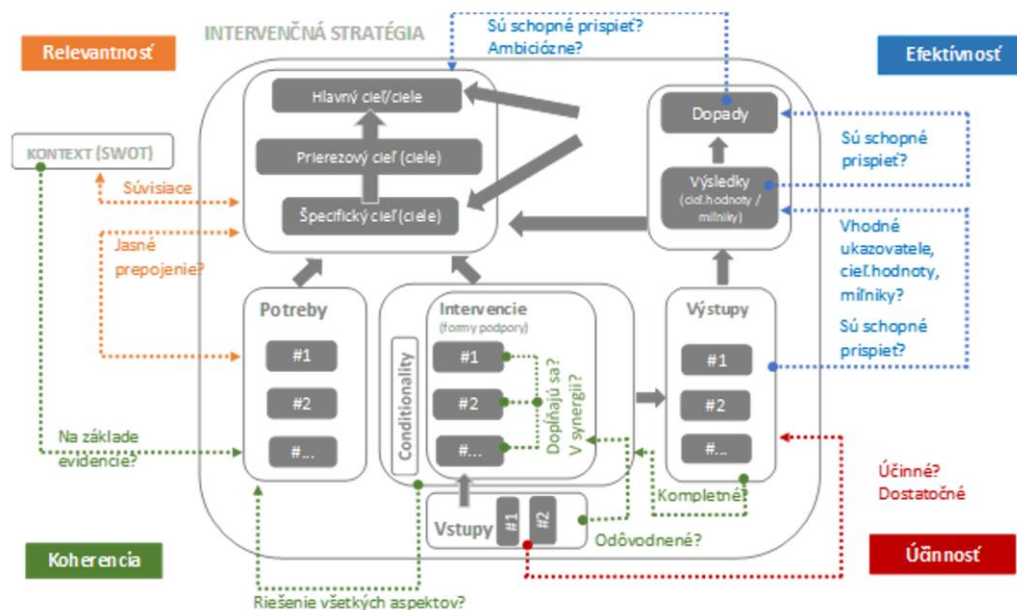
Relevantnosť

INTERVENČNÁ STRATÉGIA

Sú schopné prispieť?
Ambiciózne?

Efektívnosť

KONTEXT (SWOT)

Hlavný cieľ/ciele

Prierezový cieľ (ciele)

Špecifický cieľ (ciele)

Súvisiace

Jasné prepojenie?

Dopady

Sú schopné prispieť?

Výsledky (cieľ.hodnoty / míľniky)

Vhodné ukazovatele, cieľ.hodnoty, míľniky?

Sú schopné prispieť?

Potreby

#1

#2

#...

Conditionality

Intervencie (formy podpory)

#1

#2

#...

Dopĺňajú sa? V synergii?

Výstupy

#1

#2

#...

Na základe evidencie?

Kompletné?

Účinné? Dostatočné

Vstupy

#1

#2

Odôvodnené?

Koherencia

Účinnosť

Riešenie všetkých aspektov?